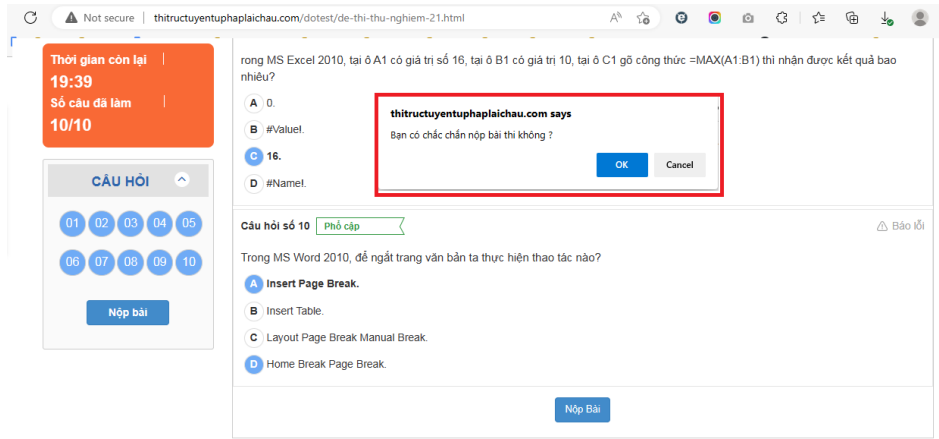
Not secure | thitructuyentuphaplaichau.com/dotest/de-thi-thu-nghiem-21.html

Thời gian còn lại
19:39
Số câu đã làm
10/10

CÂU HỎI

01 02 03 04 05
06 07 08 09 10

Nộp bài

rong MS Excel 2010, tại ô A1 có giá trị số 16, tại ô B1 có giá trị 10, tại ô C1 gõ công thức =MAX(A1:B1) thì nhận được kết quả bao nhiêu?

A 0.
B #Value!.
C 16.
D #Name!.

thitructuyentuphaplaichau.com says
Bạn có chắc chắn nộp bài thi không ?
OK Cancel

Câu hỏi số 10 Phổ cập
Báo lỗi

Trong MS Word 2010, để ngắt trang văn bản ta thực hiện thao tác nào?

A Insert Page Break.
B Insert Table.
C Layout Page Break Manual Break.
D Home Break Page Break.

Nộp Bài